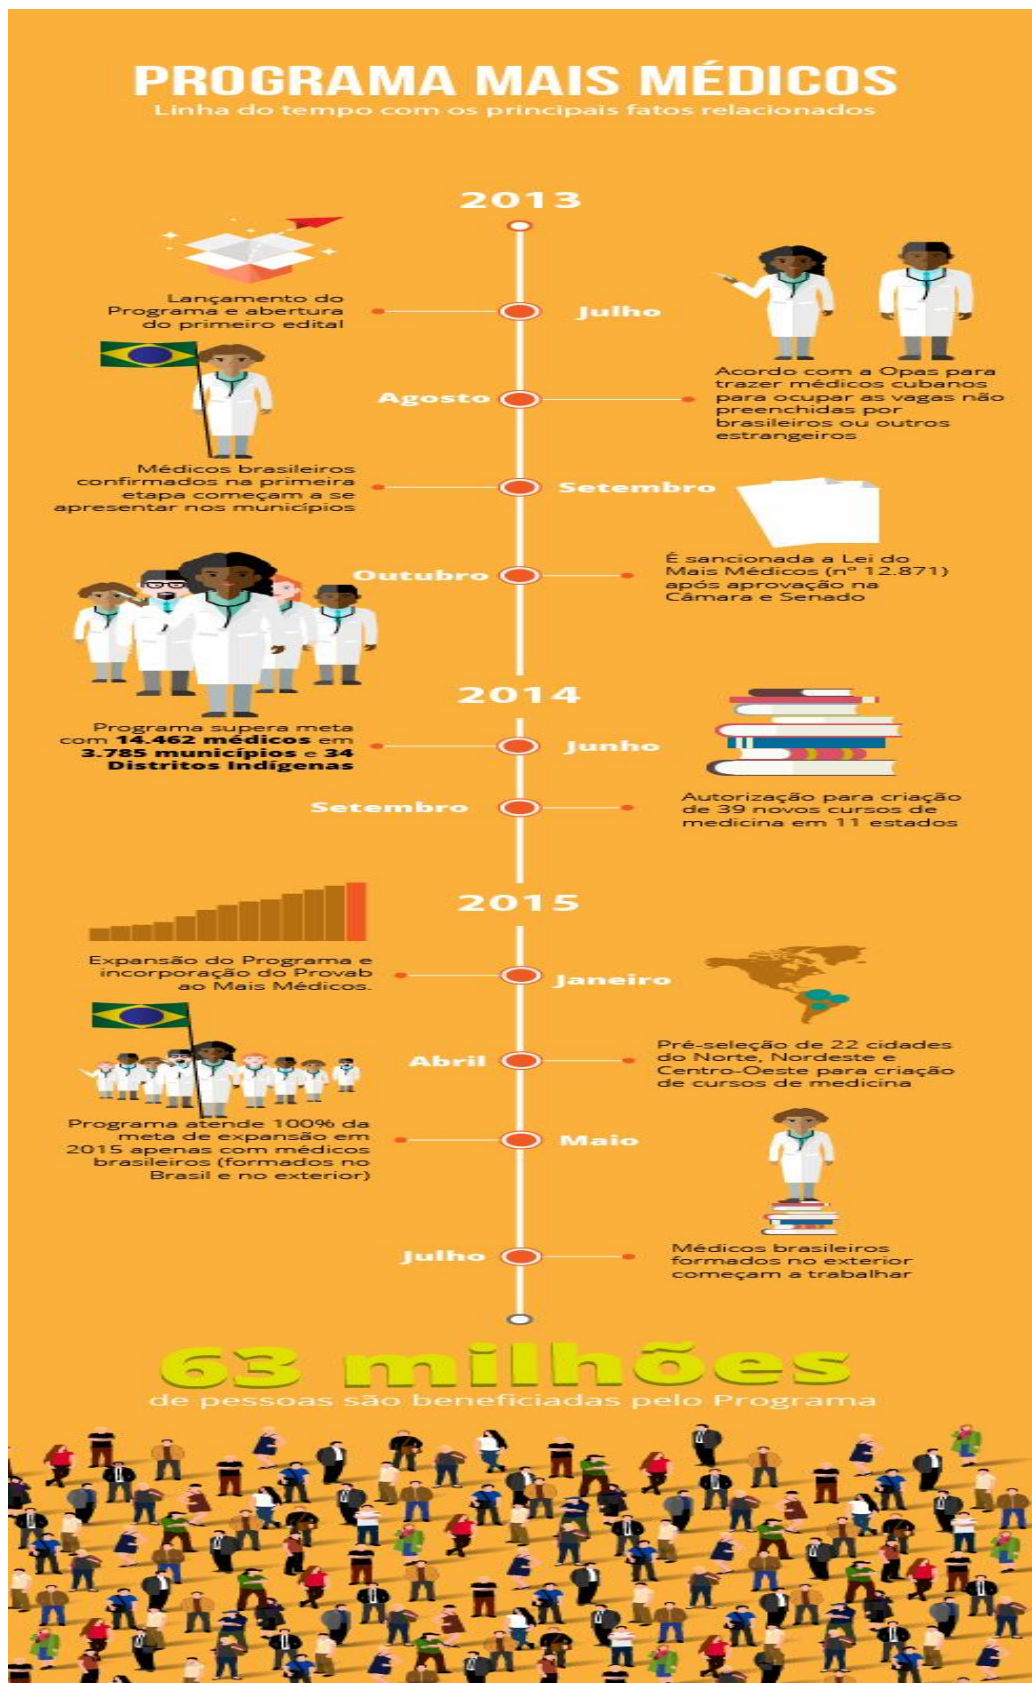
PROGRAMA MAIS MÉDICOS
Linha do tempo com os principais fatos relacionados

2013

Julho
Lançamento do Programa e abertura do primeiro edital

Agosto
Acordo com a Opas para trazer médicos cubanos para ocupar as vagas não preenchidas por brasileiros ou outros estrangeiros

Setembro
Médicos brasileiros confirmados na primeira etapa começam a se apresentar nos municípios

Outubro
É sancionada a Lei do Mais Médicos (nº 12.871) após aprovação na Câmara e Senado

2014

Junho
Programa supera meta com 14.462 médicos em 3.785 municípios e 34 Distritos Indígenas

Setembro
Autorização para criação de 39 novos cursos de medicina em 11 estados

2015

Janeiro
Expansão do Programa e incorporação do Provab ao Mais Médicos.

Abril
Pré-seleção de 22 cidades do Norte, Nordeste e Centro-Oeste para criação de cursos de medicina

Maio
Programa atende 100% da meta de expansão em 2015 apenas com médicos brasileiros (formados no Brasil e no exterior)

Julho
Médicos brasileiros formados no exterior começam a trabalhar

63 milhões
de pessoas são beneficiadas pelo Programa